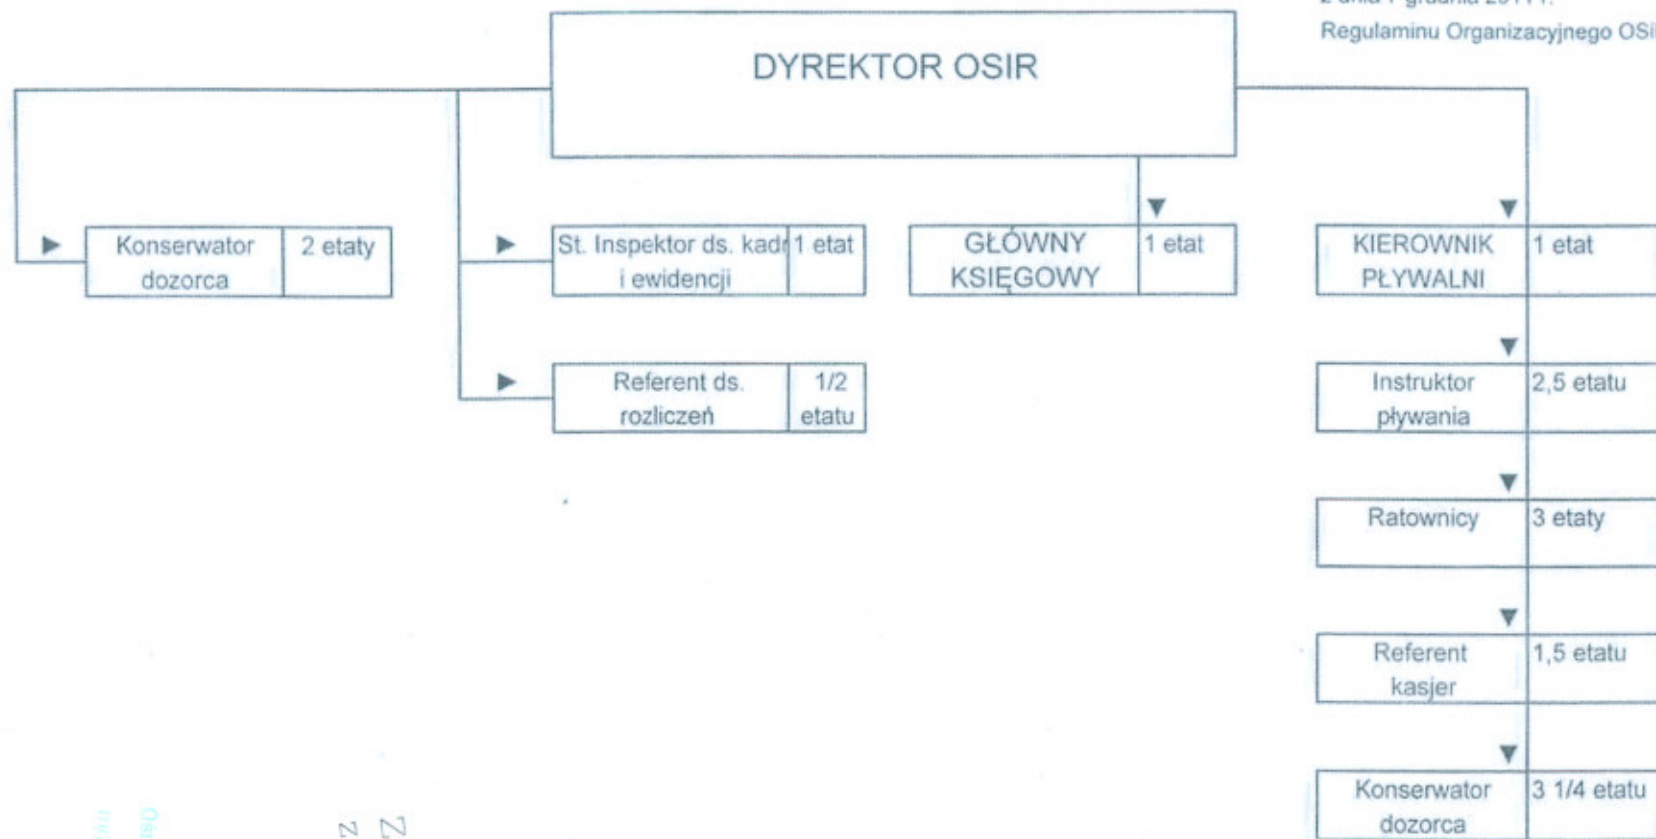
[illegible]
Regulaminu Organizacyjnego OSi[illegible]

DYREKTOR OSIR

Konserwator dozorca | 2 etaty

St. Inspektor ds. kadr i ewidencji | 1 etat

Referent ds. rozliczeń | 1/2 etatu

GŁÓWNY KSIĘGOWY | 1 etat

KIEROWNIK PŁYWALNI | 1 etat

Instruktor pływania | 2,5 etatu

Ratownicy | 3 etaty

Referent kasjer | 1,5 etatu

Konserwator dozorca | 3 1/4 etatu